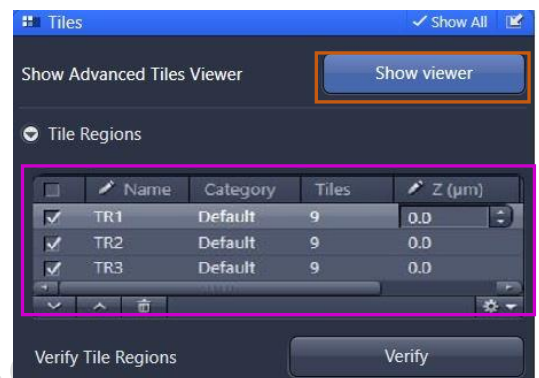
Tiles

Show All

Show Advanced Tiles Viewer

Show viewer

Tile Regions

| | Name | Category | Tiles | Z (µm) |
|---|---|---|---|---|
| ✓ | TR1 | Default | 9 | 0.0 |
| ✓ | TR2 | Default | 9 | 0.0 |
| ✓ | TR3 | Default | 9 | 0.0 |

Verify Tile Regions

Verify